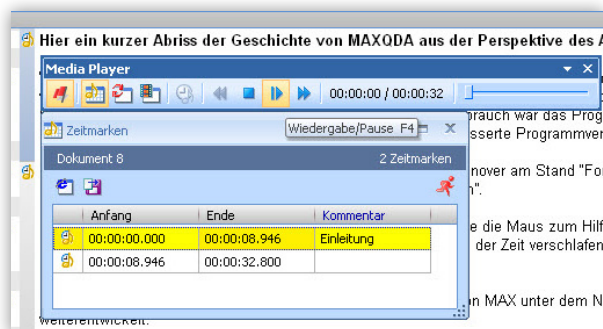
Hier ein kurzer Abriss der Geschichte von MAXQDA aus der Perspektive des A

Media Player

00:00:00 / 00:00:32

Wiedergabe/Pause F4

Zeitmarken

Dokument 8

2 Zeitmarken

| Anfang | Ende | Kommentar |
|---|---|---|
| 00:00:00.000 | 00:00:08.946 | Einleitung |
| 00:00:08.946 | 00:00:32.800 | |

rauch war das Prog

sserte Programmver

nover am Stand "For

".

e die Maus zum Hilf

der Zeit verschlafen

n MAX unter dem N

weiterentwickelt.